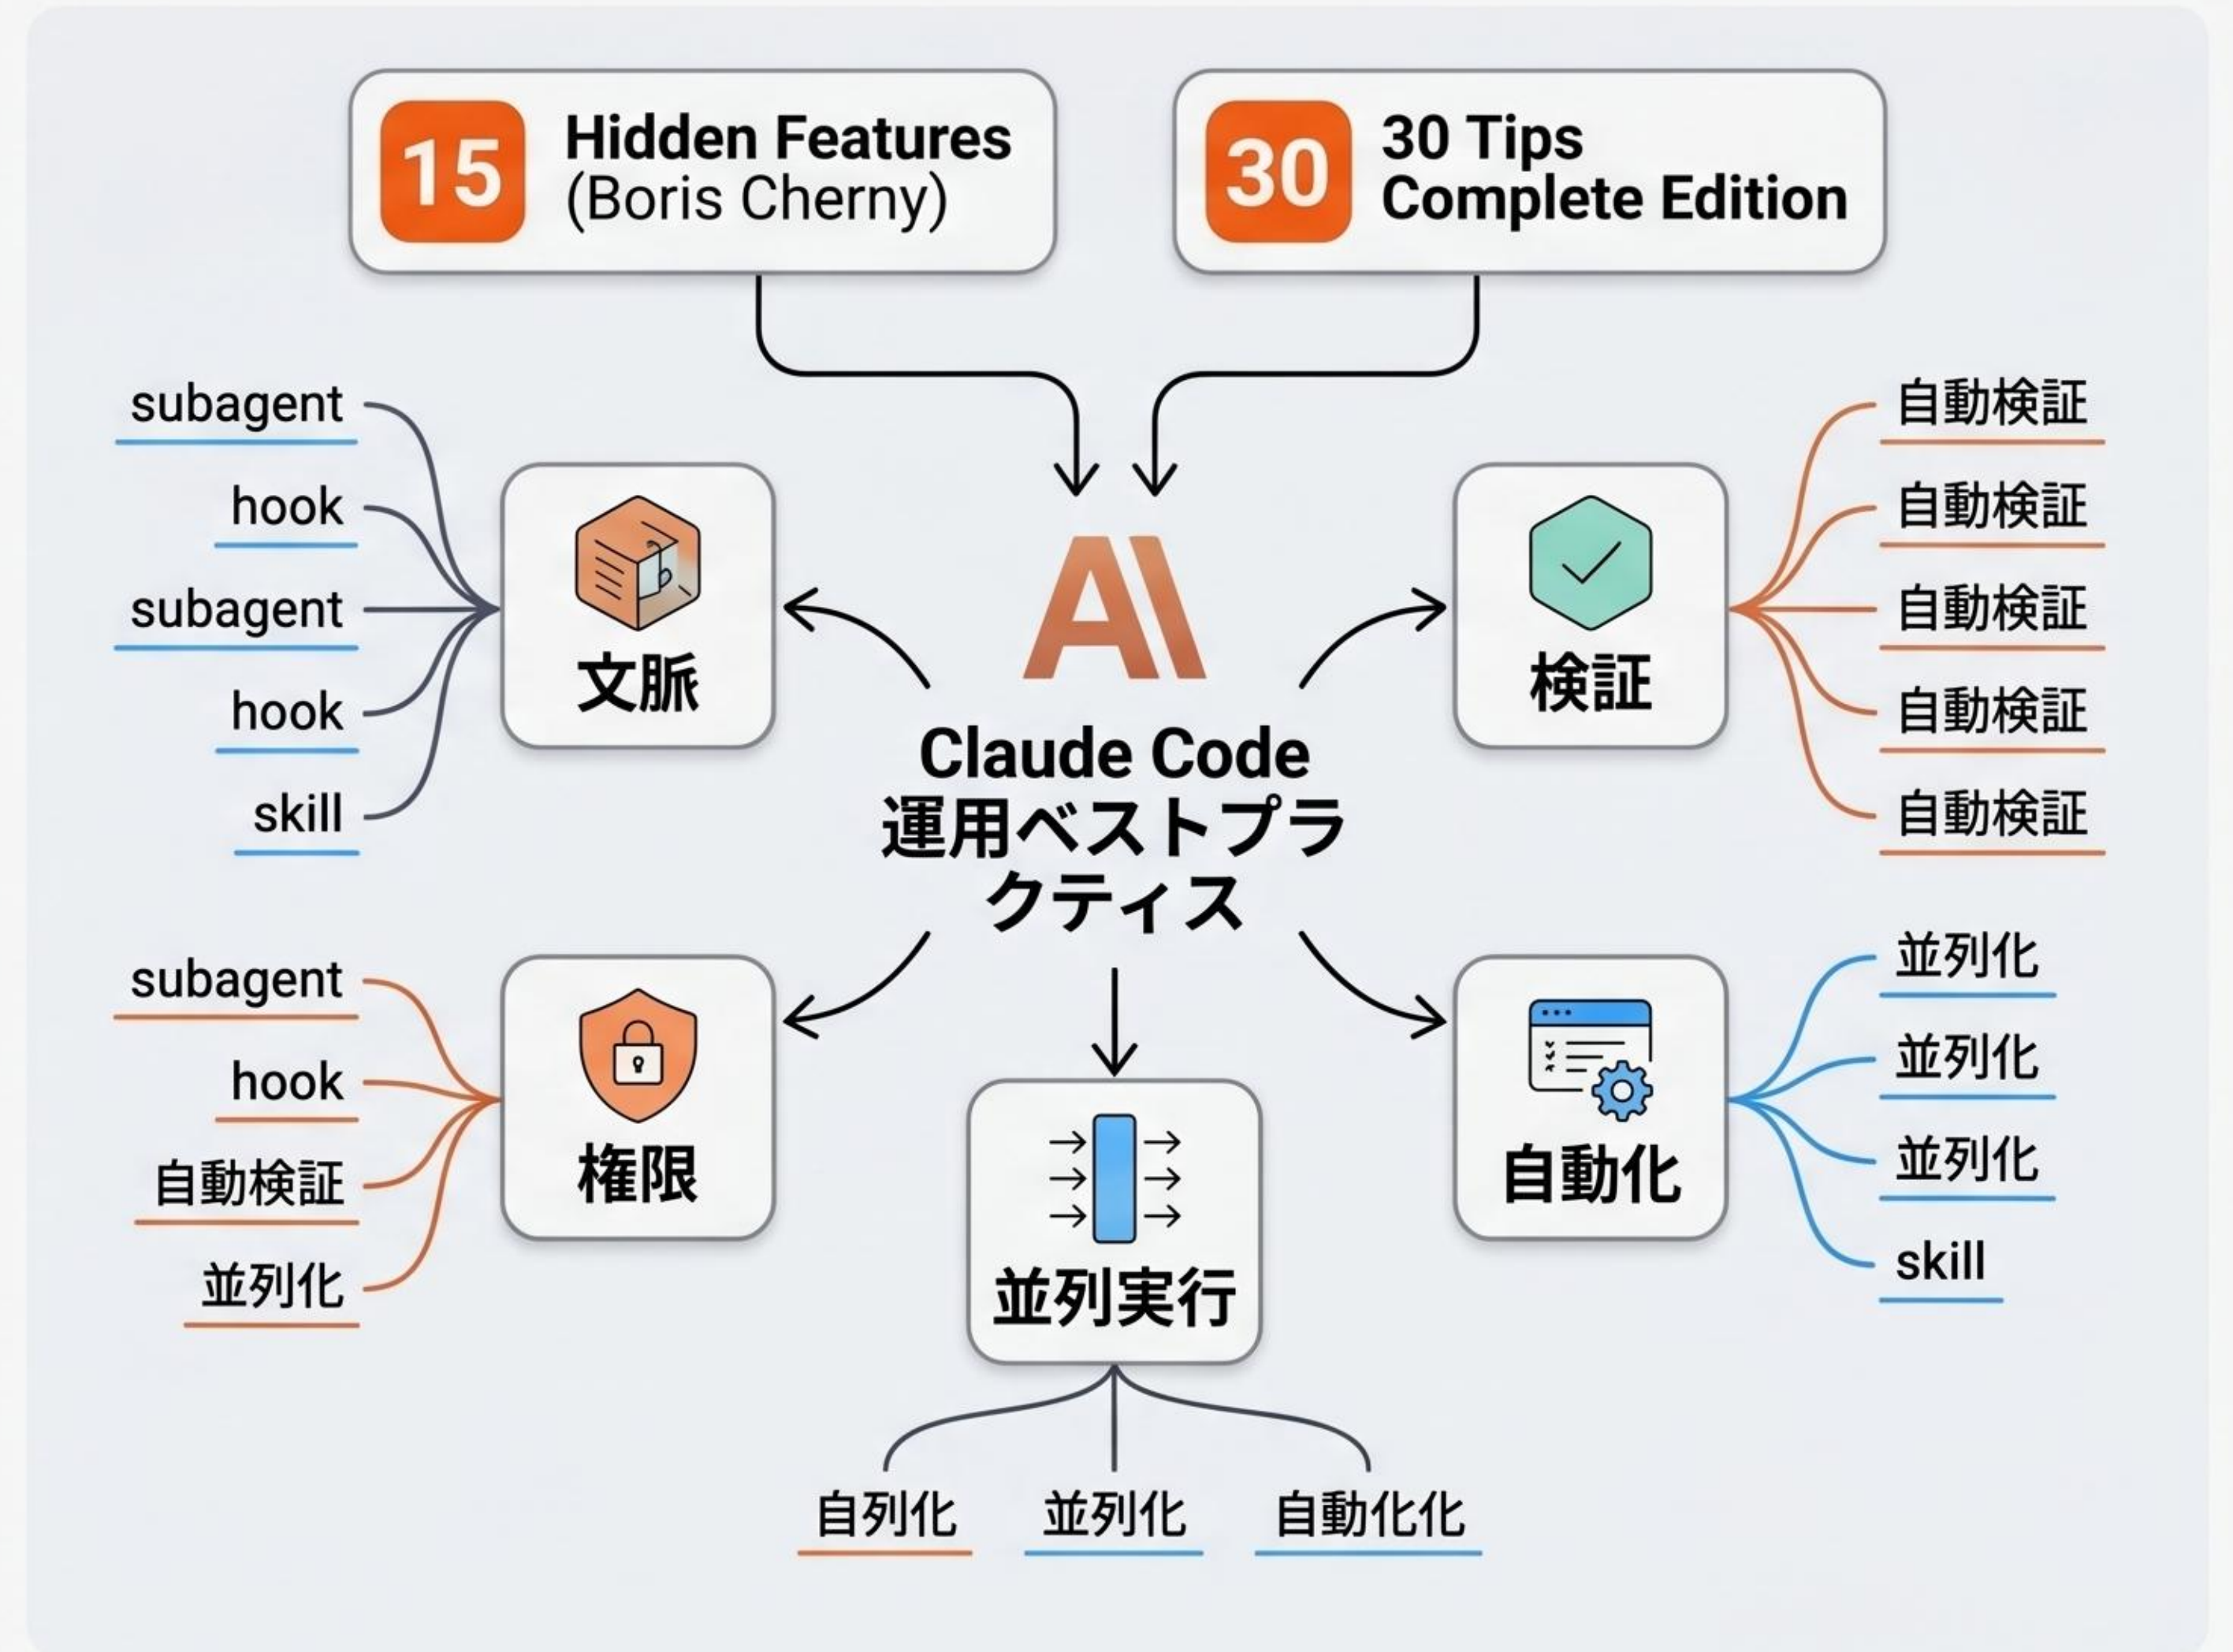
15 Hidden Features (Boris Cherny)

30 30 Tips Complete Edition

AI

Claude Code 運用ベストプラクティス

subagent
hook
subagent
hook
skill

文脈

検証

自動検証
自動検証
自動検証
自動検証
自動検証

subagent
hook
自動検証
並列化

権限

並列実行

自動化

並列化
並列化
並列化
skill

自列化
並列化
自動化化